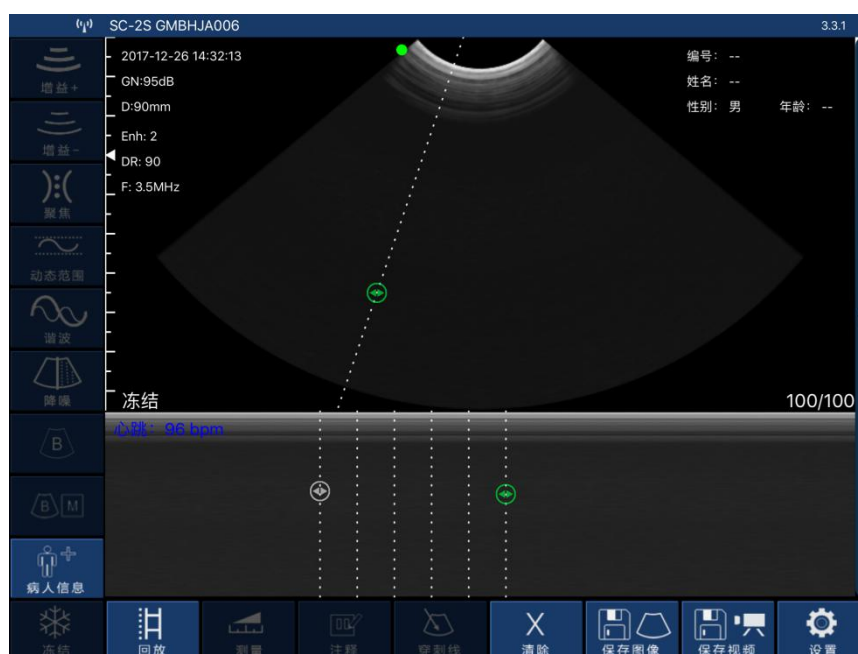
SC-2S GMBHJA006

3.3.1

增益+

增益-

聚焦

动态范围

谐波

降噪

B

B M

病人信息

冻结

2017-12-26 14:32:13
GN:95dB
D:90mm
Enh: 2
DR: 90
F: 3.5MHz

编号: --
姓名: --
性别: 男
年龄: --

冻结

100/100

心跳: 96 bpm

回放

测量

注释

穿刺线

X
清除

保存图像

保存视频

设置